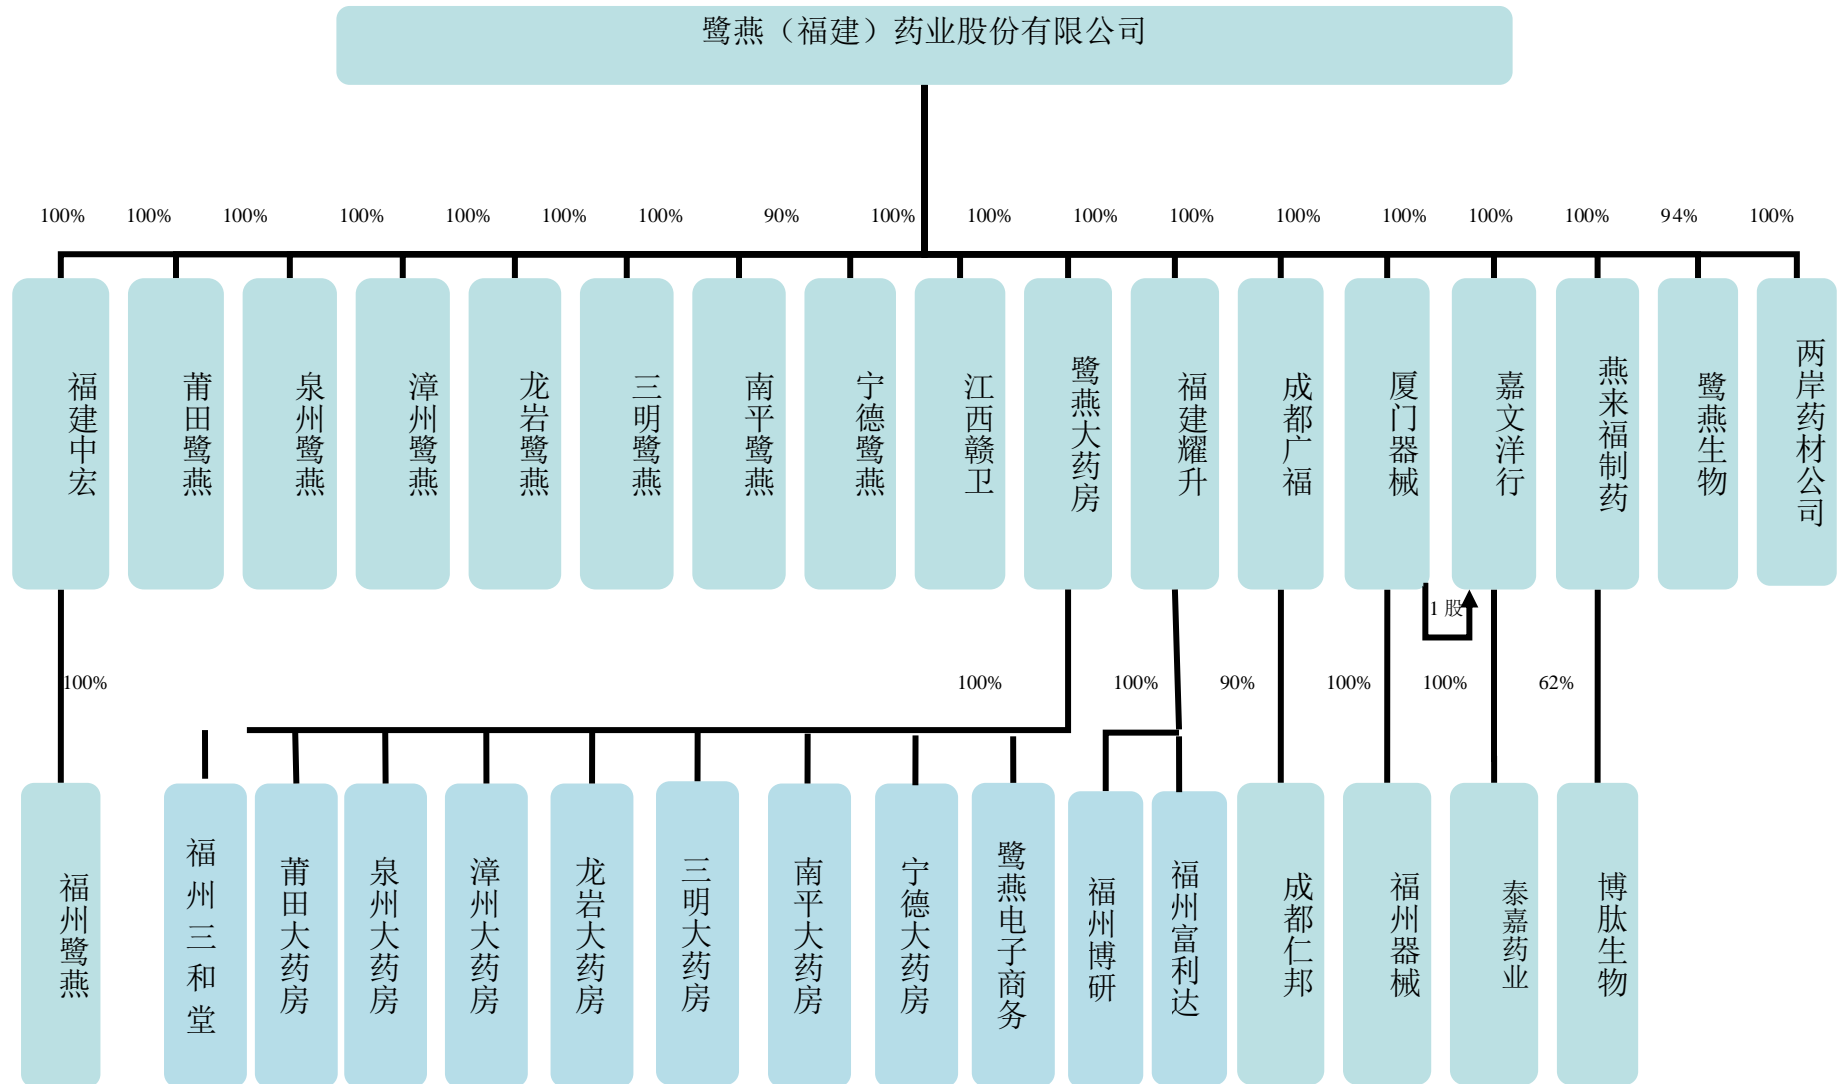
鹭燕（福建）药业股份有限公司

100% 100% 100% 100% 100% 100% 100% 90% 100% 100% 100% 100% 100% 100% 100% 100% 94% 100%

福建中宏
莆田鹭燕
泉州鹭燕
漳州鹭燕
龙岩鹭燕
三明鹭燕
南平鹭燕
宁德鹭燕
江西赣卫
鹭燕大药房
福建耀升
成都广福
厦门器械
嘉文洋行
燕来福制药
鹭燕生物
两岸药材公司

1 股

100% 100% 100% 90% 100% 100% 62%

福州鹭燕
福州三和堂
莆田大药房
泉州大药房
漳州大药房
龙岩大药房
三明大药房
南平大药房
宁德大药房
鹭燕电子商务
福州博研
福州富利达
成都仁邦
福州器械
泰嘉药业
博肽生物